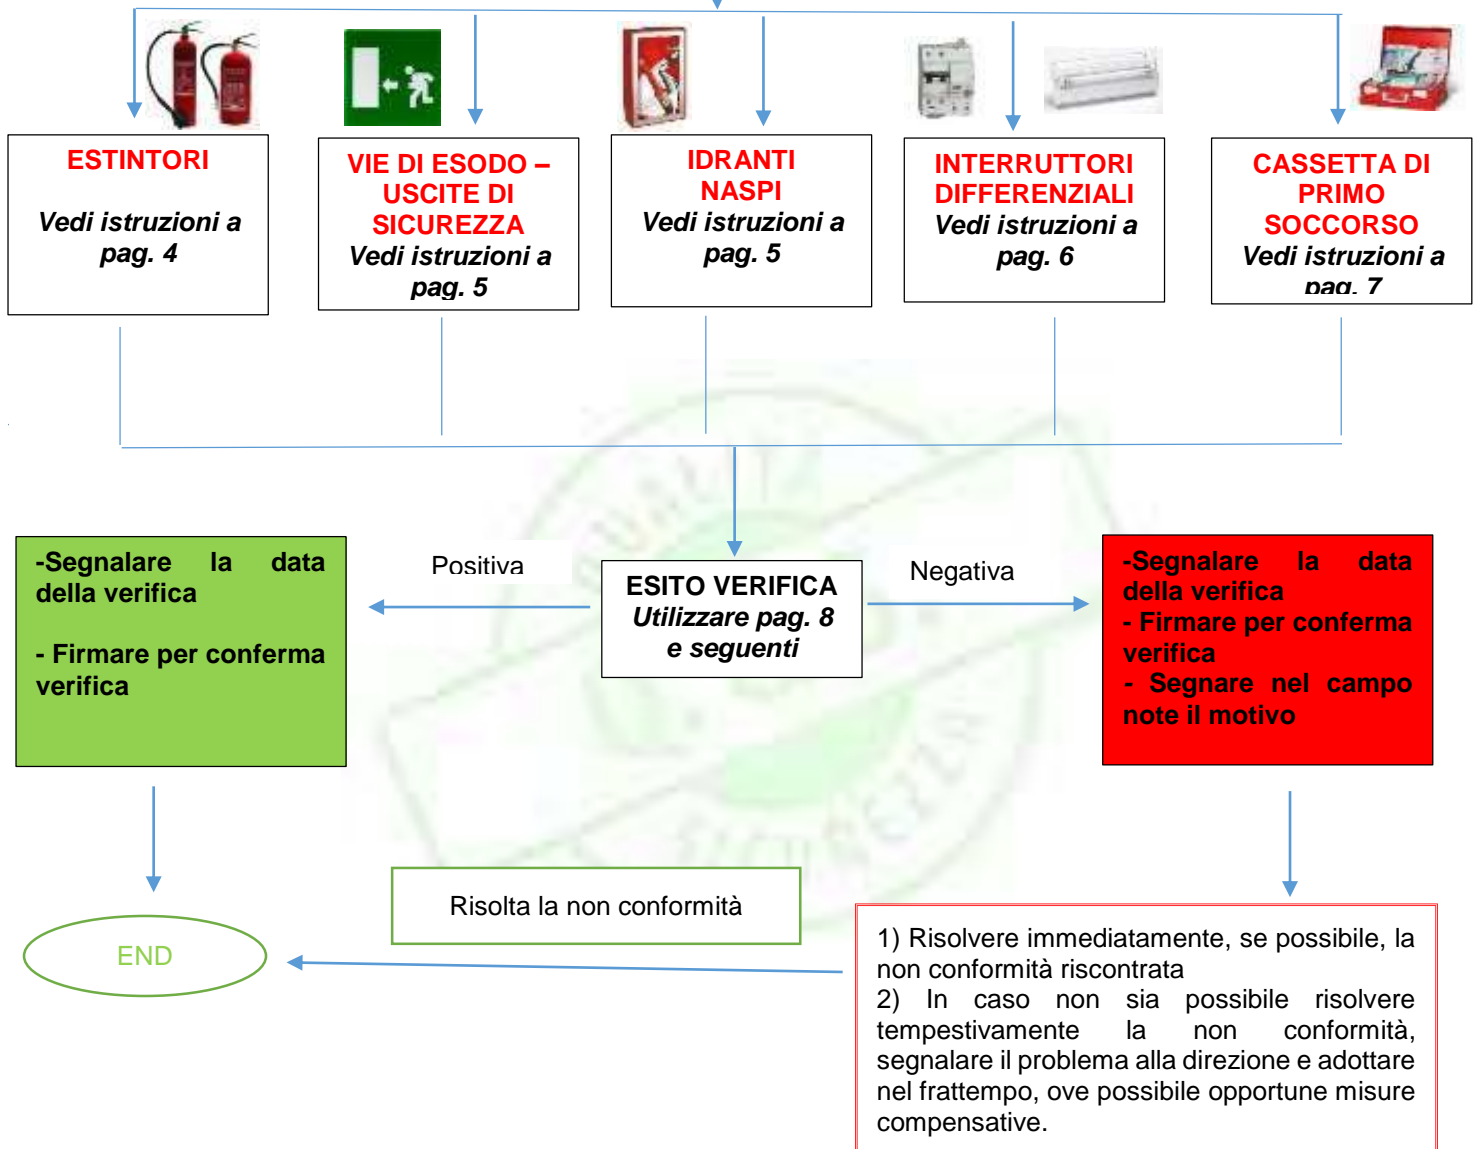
ESTINTORI

Vedi istruzioni a pag. 4

VIE DI ESODO – USCITE DI SICUREZZA
Vedi istruzioni a pag. 5

IDRANTI NASPI
Vedi istruzioni a pag. 5

INTERRUTTORI DIFFERENZIALI
Vedi istruzioni a pag. 6

CASSETTA DI PRIMO SOCCORSO
Vedi istruzioni a pag. 7

-Segnalare la data della verifica

- Firmare per conferma verifica

Positiva

ESITO VERIFICA
Utilizzare pag. 8 e seguenti

Negativa

-Segnalare la data della verifica
- Firmare per conferma verifica
- Segnare nel campo note il motivo

END

Risolta la non conformità

1) Risolvere immediatamente, se possibile, la non conformità riscontrata
2) In caso non sia possibile risolvere tempestivamente la non conformità, segnalare il problema alla direzione e adottare nel frattempo, ove possibile opportune misure compensative.